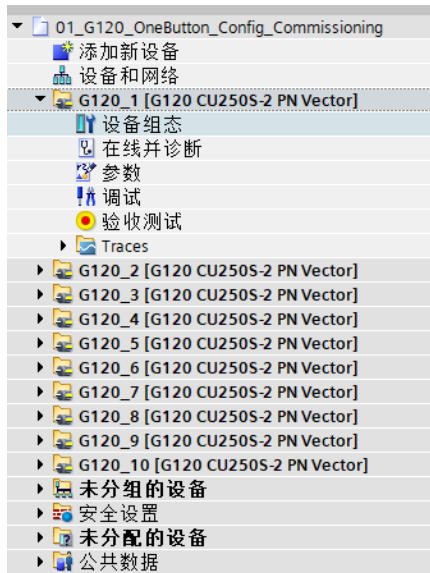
01_G120_OneButton_Config_Commissioning
添加新设备
设备和网络
G120_1 [G120 CU250S-2 PN Vector]
设备组态
在线并诊断
参数
调试
验收测试
Traces
G120_2 [G120 CU250S-2 PN Vector]
G120_3 [G120 CU250S-2 PN Vector]
G120_4 [G120 CU250S-2 PN Vector]
G120_5 [G120 CU250S-2 PN Vector]
G120_6 [G120 CU250S-2 PN Vector]
G120_7 [G120 CU250S-2 PN Vector]
G120_8 [G120 CU250S-2 PN Vector]
G120_9 [G120 CU250S-2 PN Vector]
G120_10 [G120 CU250S-2 PN Vector]
未分组的设备
安全设置
未分配的设备
公共数据